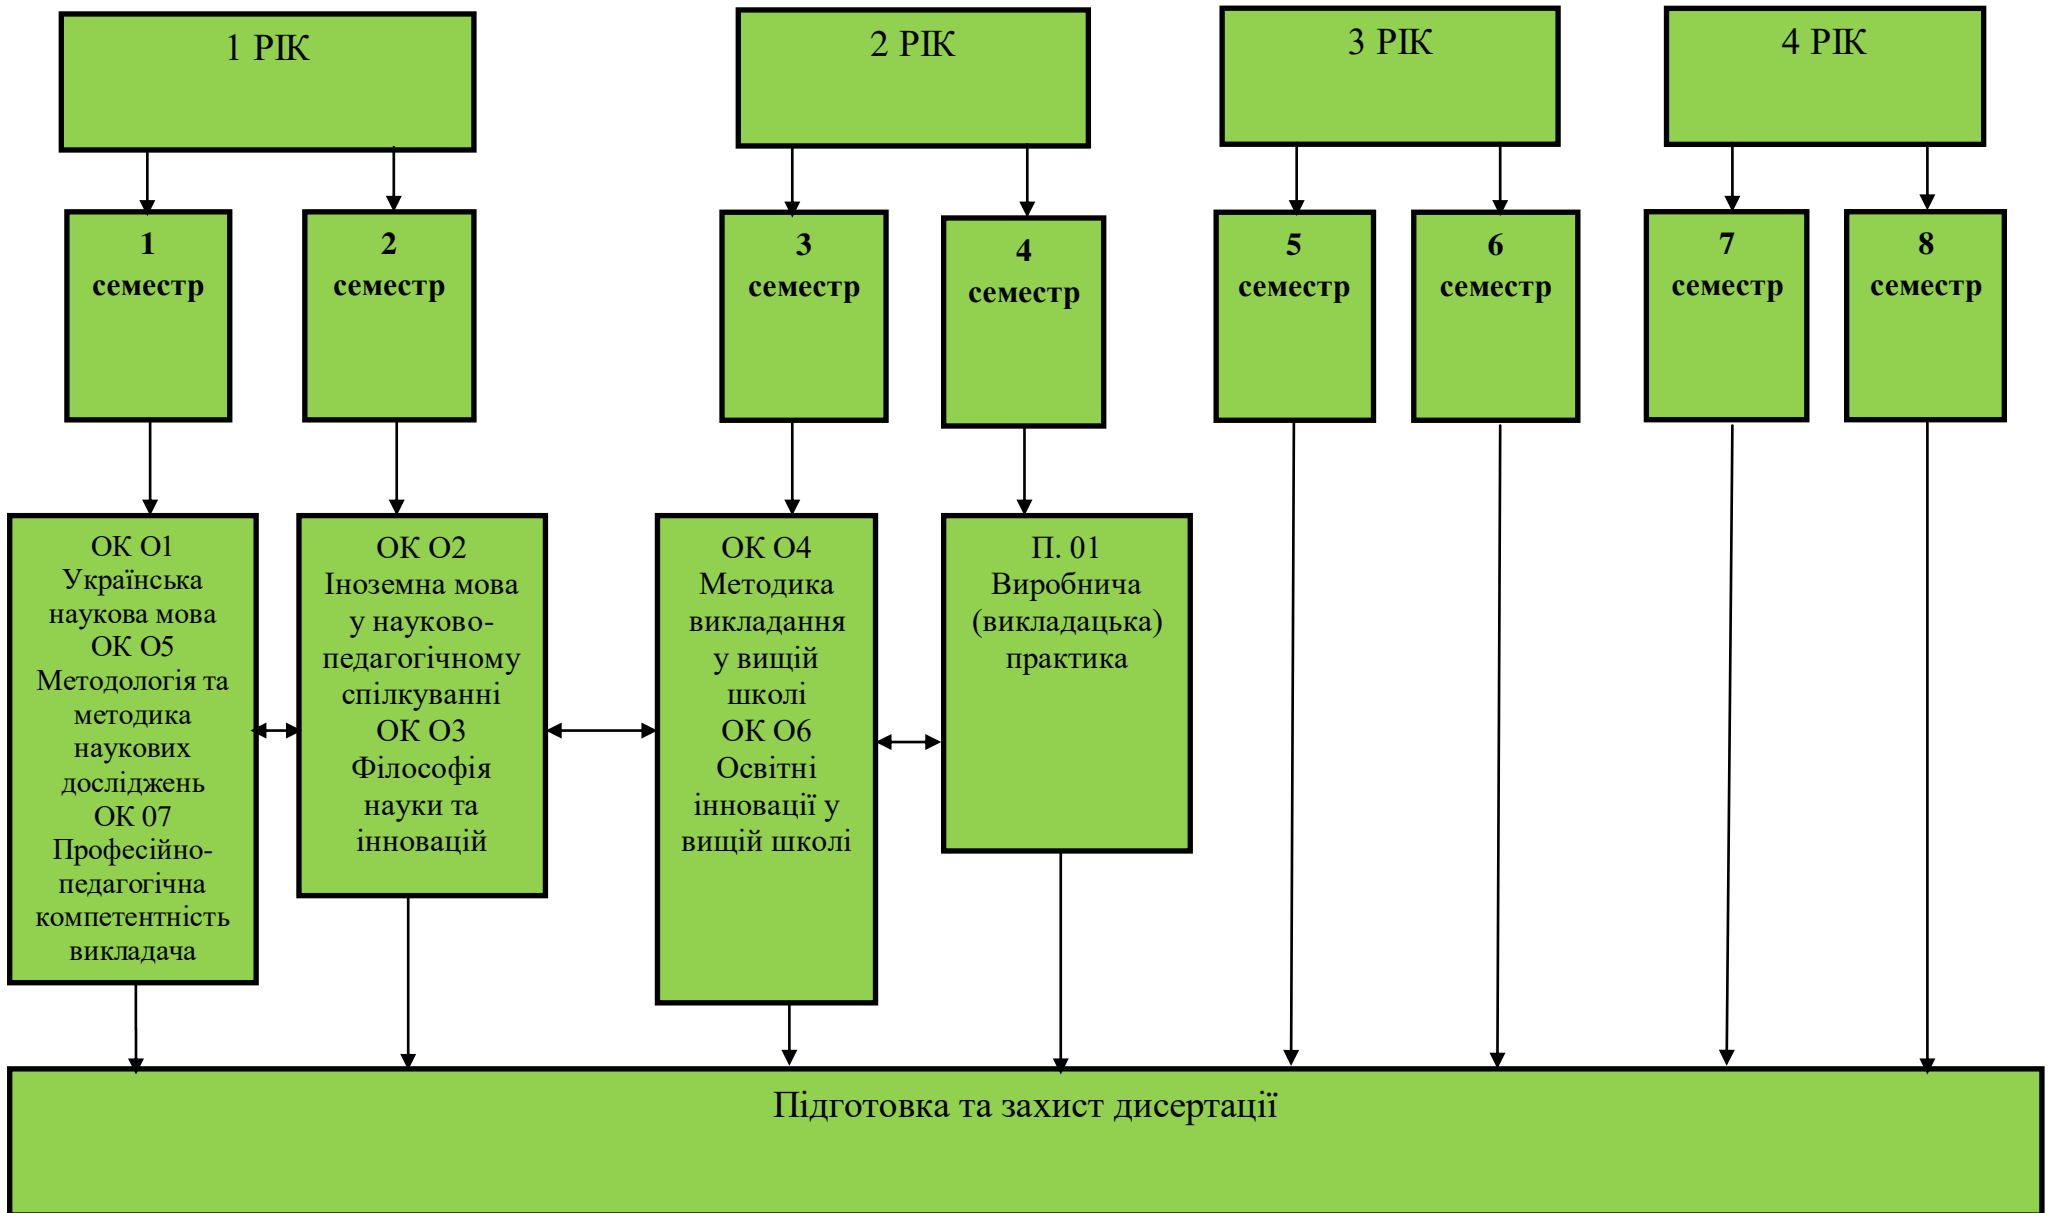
1 РІК

2 РІК

3 РІК

4 РІК

1 семестр

2 семестр

3 семестр

4 семестр

5 семестр

6 семестр

7 семестр

8 семестр

ОК О1 Українська наукова мова
ОК О5 Методологія та методика наукових досліджень
ОК 07 Професійно-педагогічна компетентність викладача

ОК О2 Іноземна мова у науково-педагогічному спілкуванні
ОК О3 Філософія науки та інновацій

ОК О4 Методика викладання у вищій школі
ОК О6 Освітні інновації у вищій школі

П. 01 Виробнича (викладацька) практика

Підготовка та захист дисертації